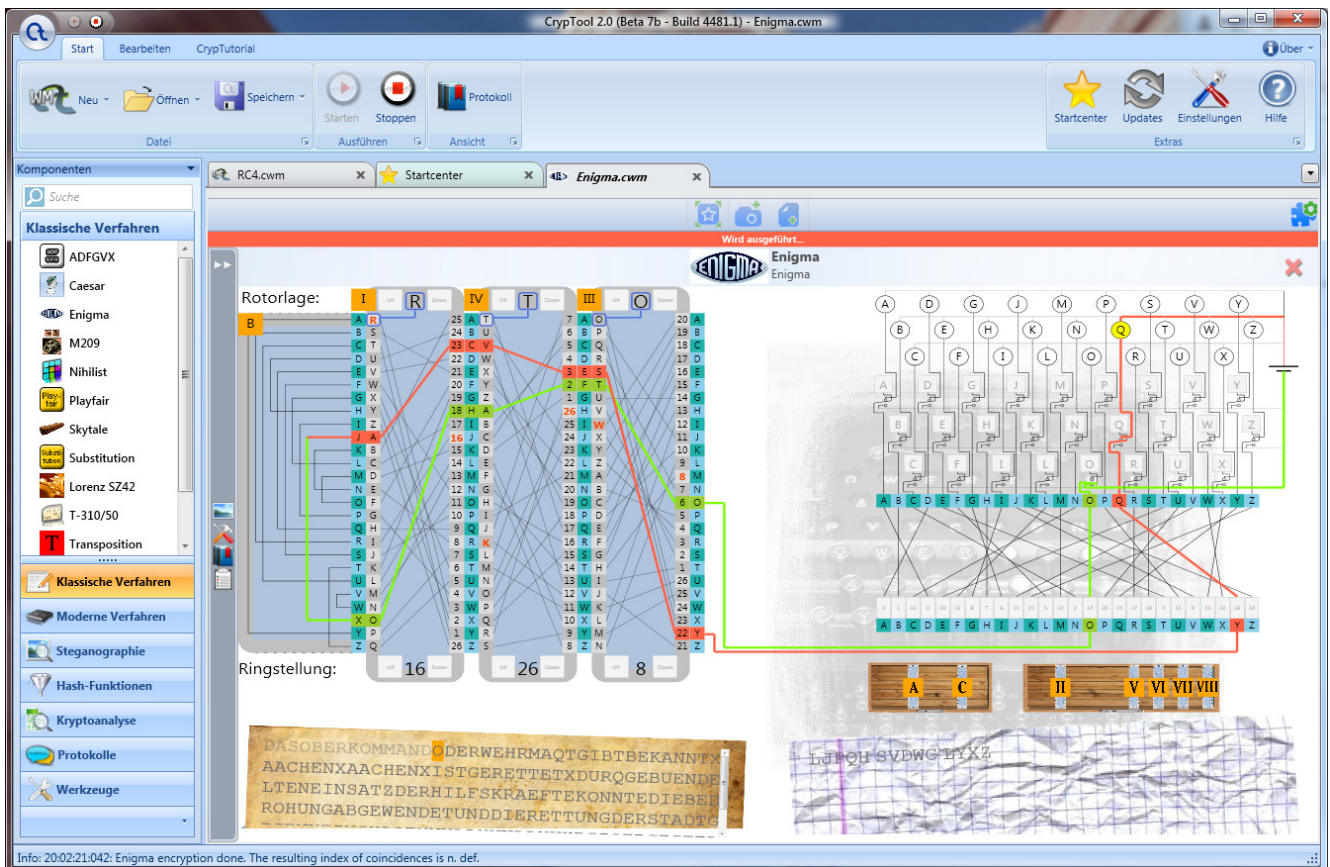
CrypTool 2.0 (Beta 7b - Build 4481.1) - Enigma.cwm

Start Bearbeiten CrypTutorial

Über

Neu Öffnen Speichern
Datei
Starten Stoppen
Ausführen
Protokoll
Ansicht

Startcenter Updates Einstellungen Hilfe
Extras

Komponenten
Suche
Klassische Verfahren
ADFGVX
Caesar
Enigma
M209
Nihilist
Playfair
Skytale
Substitution
Lorenz SZ42
T-310/50
Transposition

Klassische Verfahren
Moderne Verfahren
Steganographie
Hash-Funktionen
Kryptoanalyse
Protokolle
Werkzeuge

RC4.cwm
Startcenter
Enigma.cwm

Wird ausgeführt...

ENIGMA
Enigma
Enigma

Rotorlage:
I R
IV T
III O
B
Ringstellung:
16 26 8

A D G J M P S V Y
B E H K N Q T W Z
C F I L O R U X

A C
II V VI VII VIII

DASOBERKOMMANDODERWEHRMAQTGIBTBEKANNTX
AACHENXAACHENXISTGERETTETXDURQGEBUENDE
LTENEINSATZDERHILFSKRAEFTEKONNTEDIEBEF
ROHUNGABGEWENDETUNDDIERETTUNGDERSTADTG

LJPQH SVDWG LYXZ

Info: 20:02:21:042: Enigma encryption done. The resulting index of coincidences is n. def.